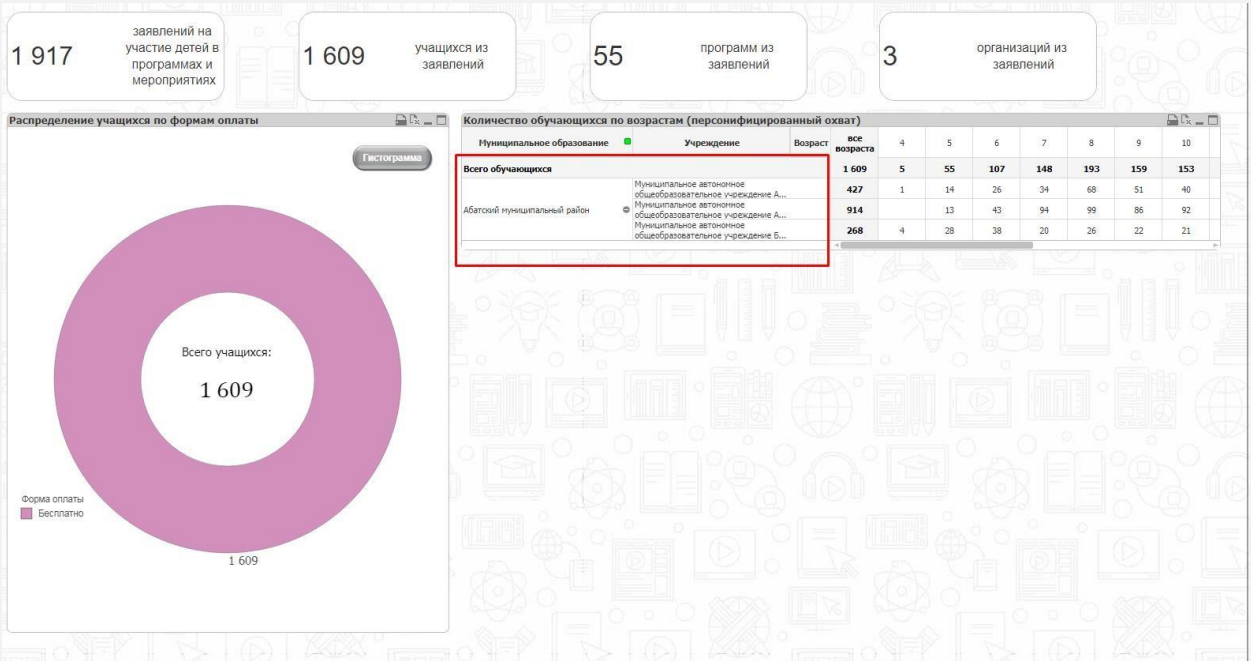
1 917 заявлений на участие детей в программах и мероприятиях

1 609 учащихся из заявлений

55 программ из заявлений

3 организаций из заявлений

Распределение учащихся по формам оплаты

Гистограмма

Всего учащихся:

1 609

Форма оплаты

Бесплатно

1 609

Количество обучающихся по возрастам (персонифицированный охват)

| Муниципальное образование | Учреждение | Возраст | все возраста | 4 | 5 | 6 | 7 | 8 | 9 | 10 |
|---|---|---|---|---|---|---|---|---|---|---|
| Всего обучающихся | | | 1 609 | 5 | 55 | 107 | 148 | 193 | 159 | 153 |
| Абатский муниципальный район | Муниципальное автономное общеобразовательное учреждение А... | | 427 | 1 | 14 | 26 | 34 | 68 | 51 | 40 |
| | Муниципальное автономное общеобразовательное учреждение А... | | 914 | | 13 | 43 | 94 | 99 | 86 | 92 |
| | Муниципальное автономное общеобразовательное учреждение Б... | | 268 | 4 | 28 | 38 | 20 | 26 | 22 | 21 |